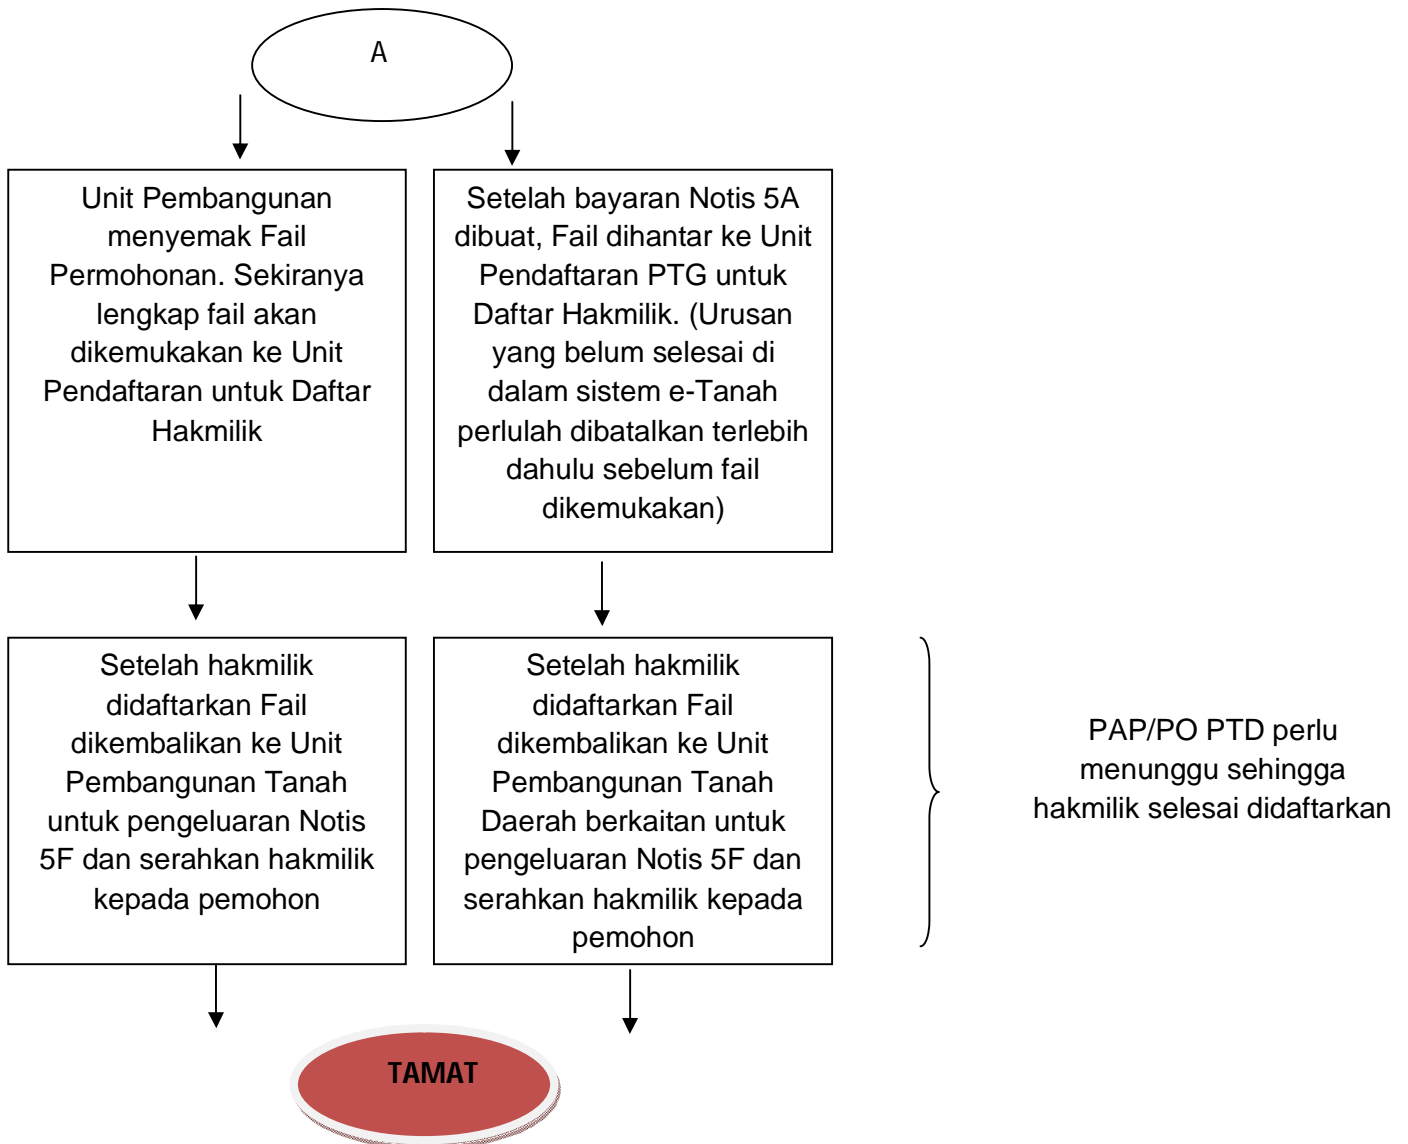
A

Unit Pembangunan menyemak Fail Permohonan. Sekiranya lengkap fail akan dikemukakan ke Unit Pendaftaran untuk Daftar Hakmilik

Setelah bayaran Notis 5A dibuat, Fail dihantar ke Unit Pendaftaran PTG untuk Daftar Hakmilik. (Urusan yang belum selesai di dalam sistem e-Tanah perlulah dibatalkan terlebih dahulu sebelum fail dikemukakan)

Setelah hakmilik didaftarkan Fail dikembalikan ke Unit Pembangunan Tanah untuk pengeluaran Notis 5F dan serahkan hakmilik kepada pemohon

Setelah hakmilik didaftarkan Fail dikembalikan ke Unit Pembangunan Tanah Daerah berkaitan untuk pengeluaran Notis 5F dan serahkan hakmilik kepada pemohon

PAP/PO PTD perlu menunggu sehingga hakmilik selesai didaftarkan

TAMAT